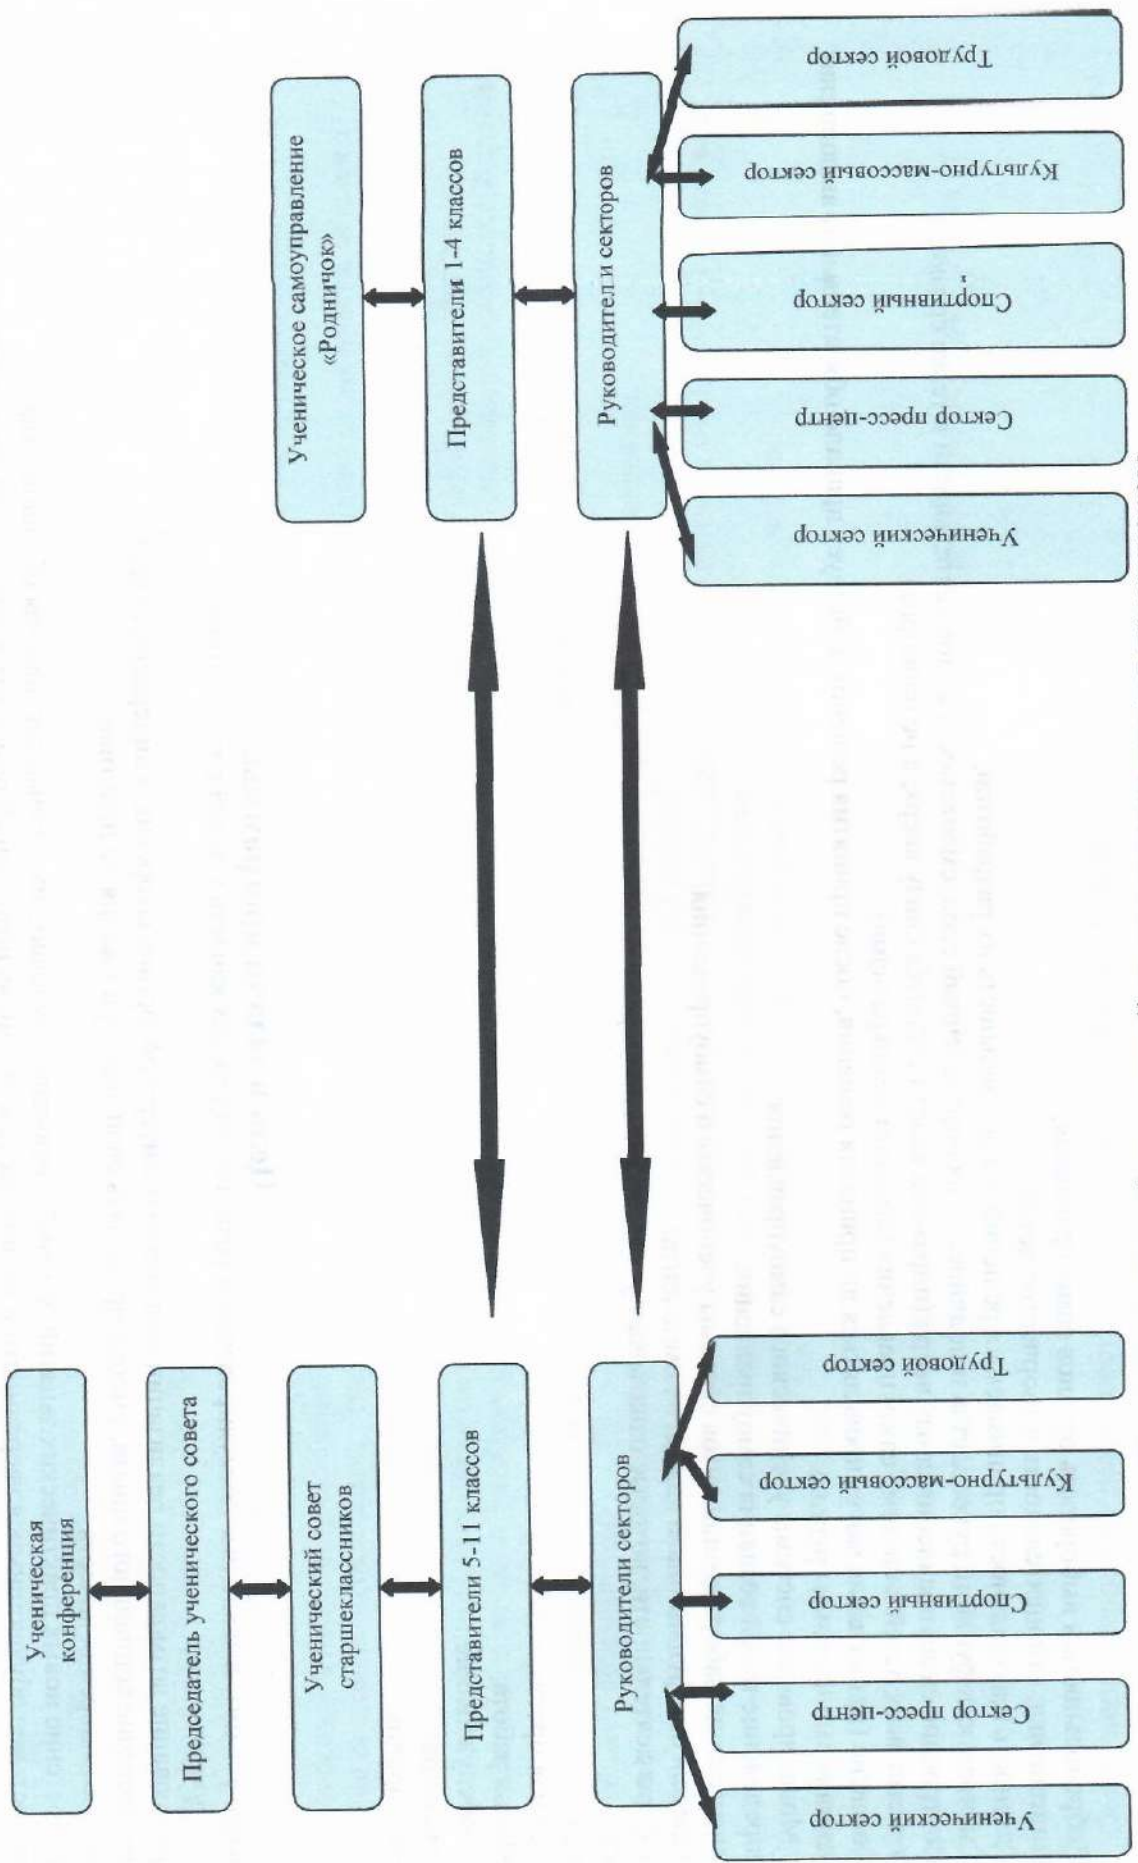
Ученическая конференция

Председатель ученического совета

Ученический совет старшеклассников

Представители 5-11 классов

Руководители секторов

Ученический сектор

Сектор пресс-центр

Спортивный сектор

Культурно-массовый сектор

Трудовой сектор

Ученическое самоуправление «Родничок»

Представители 1-4 классов

Руководител и секторов

Ученический сектор

Сектор пресс-центр

Спортивный сектор

Культурно-массовый сектор

Трудовой сектор